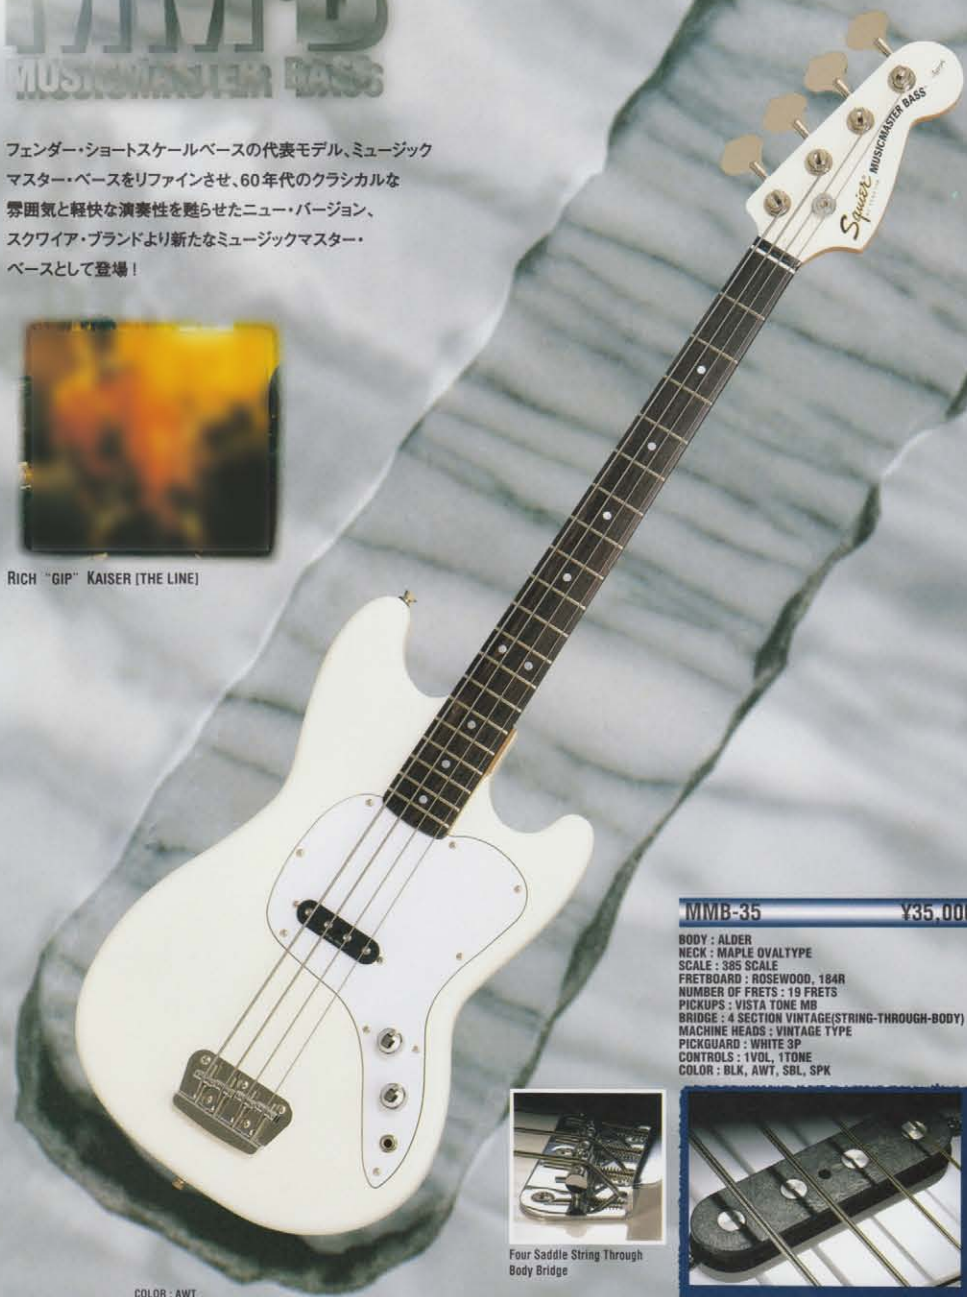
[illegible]
MUSICMASTER BASS

フェンダー・ショートスケールベースの代表モデル、ミュージックマスター・ベースをリファインさせ、60年代のクラシカルな雰囲気と軽快な演奏性を甦らせたニュー・バージョン、スクワイア・ブランドより新たなミュージックマスター・ベースとして登場！

RICH "GIP" KAISER [THE LINE]

Squier MUSICMASTER BASS

MMB-35 ¥35,00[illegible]

BODY : ALDER
NECK : MAPLE OVALTYPE
SCALE : 385 SCALE
FRETBOARD : ROSEWOOD, 184R
NUMBER OF FRETS : 19 FRETS
PICKUPS : VISTA TONE MB
BRIDGE : 4 SECTION VINTAGE(STRING-THROUGH-BODY)
MACHINE HEADS : VINTAGE TYPE
PICKGUARD : WHITE 3P
CONTROLS : 1VOL, 1TONE
COLOR : BLK, AWT, SBL, SPK

Four Saddle String Through Body Bridge

COLOR : AWT